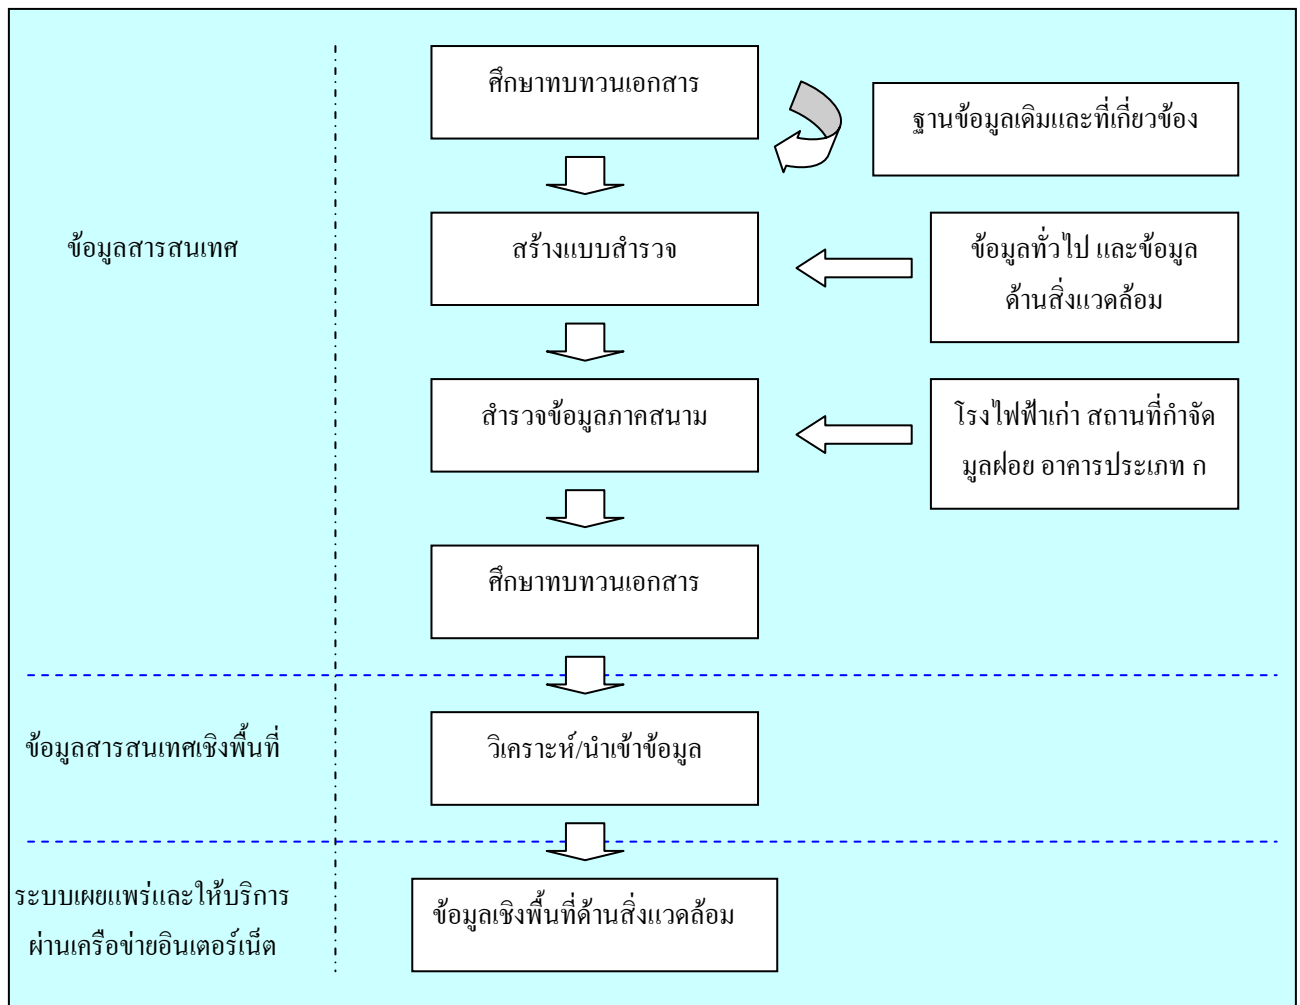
ข้อมูลสารสนเทศ

ศึกษาทบทวนเอกสาร

ฐานข้อมูลเดิมและที่เกี่ยวข้อง

สร้างแบบสำรวจ

ข้อมูลทั่วไป และข้อมูลด้านสิ่งแวดล้อม

สำรวจข้อมูลภาคสนาม

โรงไฟฟ้าเก่า สถานที่กำจัดมูลฝอย อาคารประเภท ก

ศึกษาทบทวนเอกสาร

ข้อมูลสารสนเทศเชิงพื้นที่

วิเคราะห์/นำเข้าข้อมูล

ระบบเผยแพร่และให้บริการผ่านเครือข่ายอินเตอร์เน็ต

ข้อมูลเชิงพื้นที่ด้านสิ่งแวดล้อม